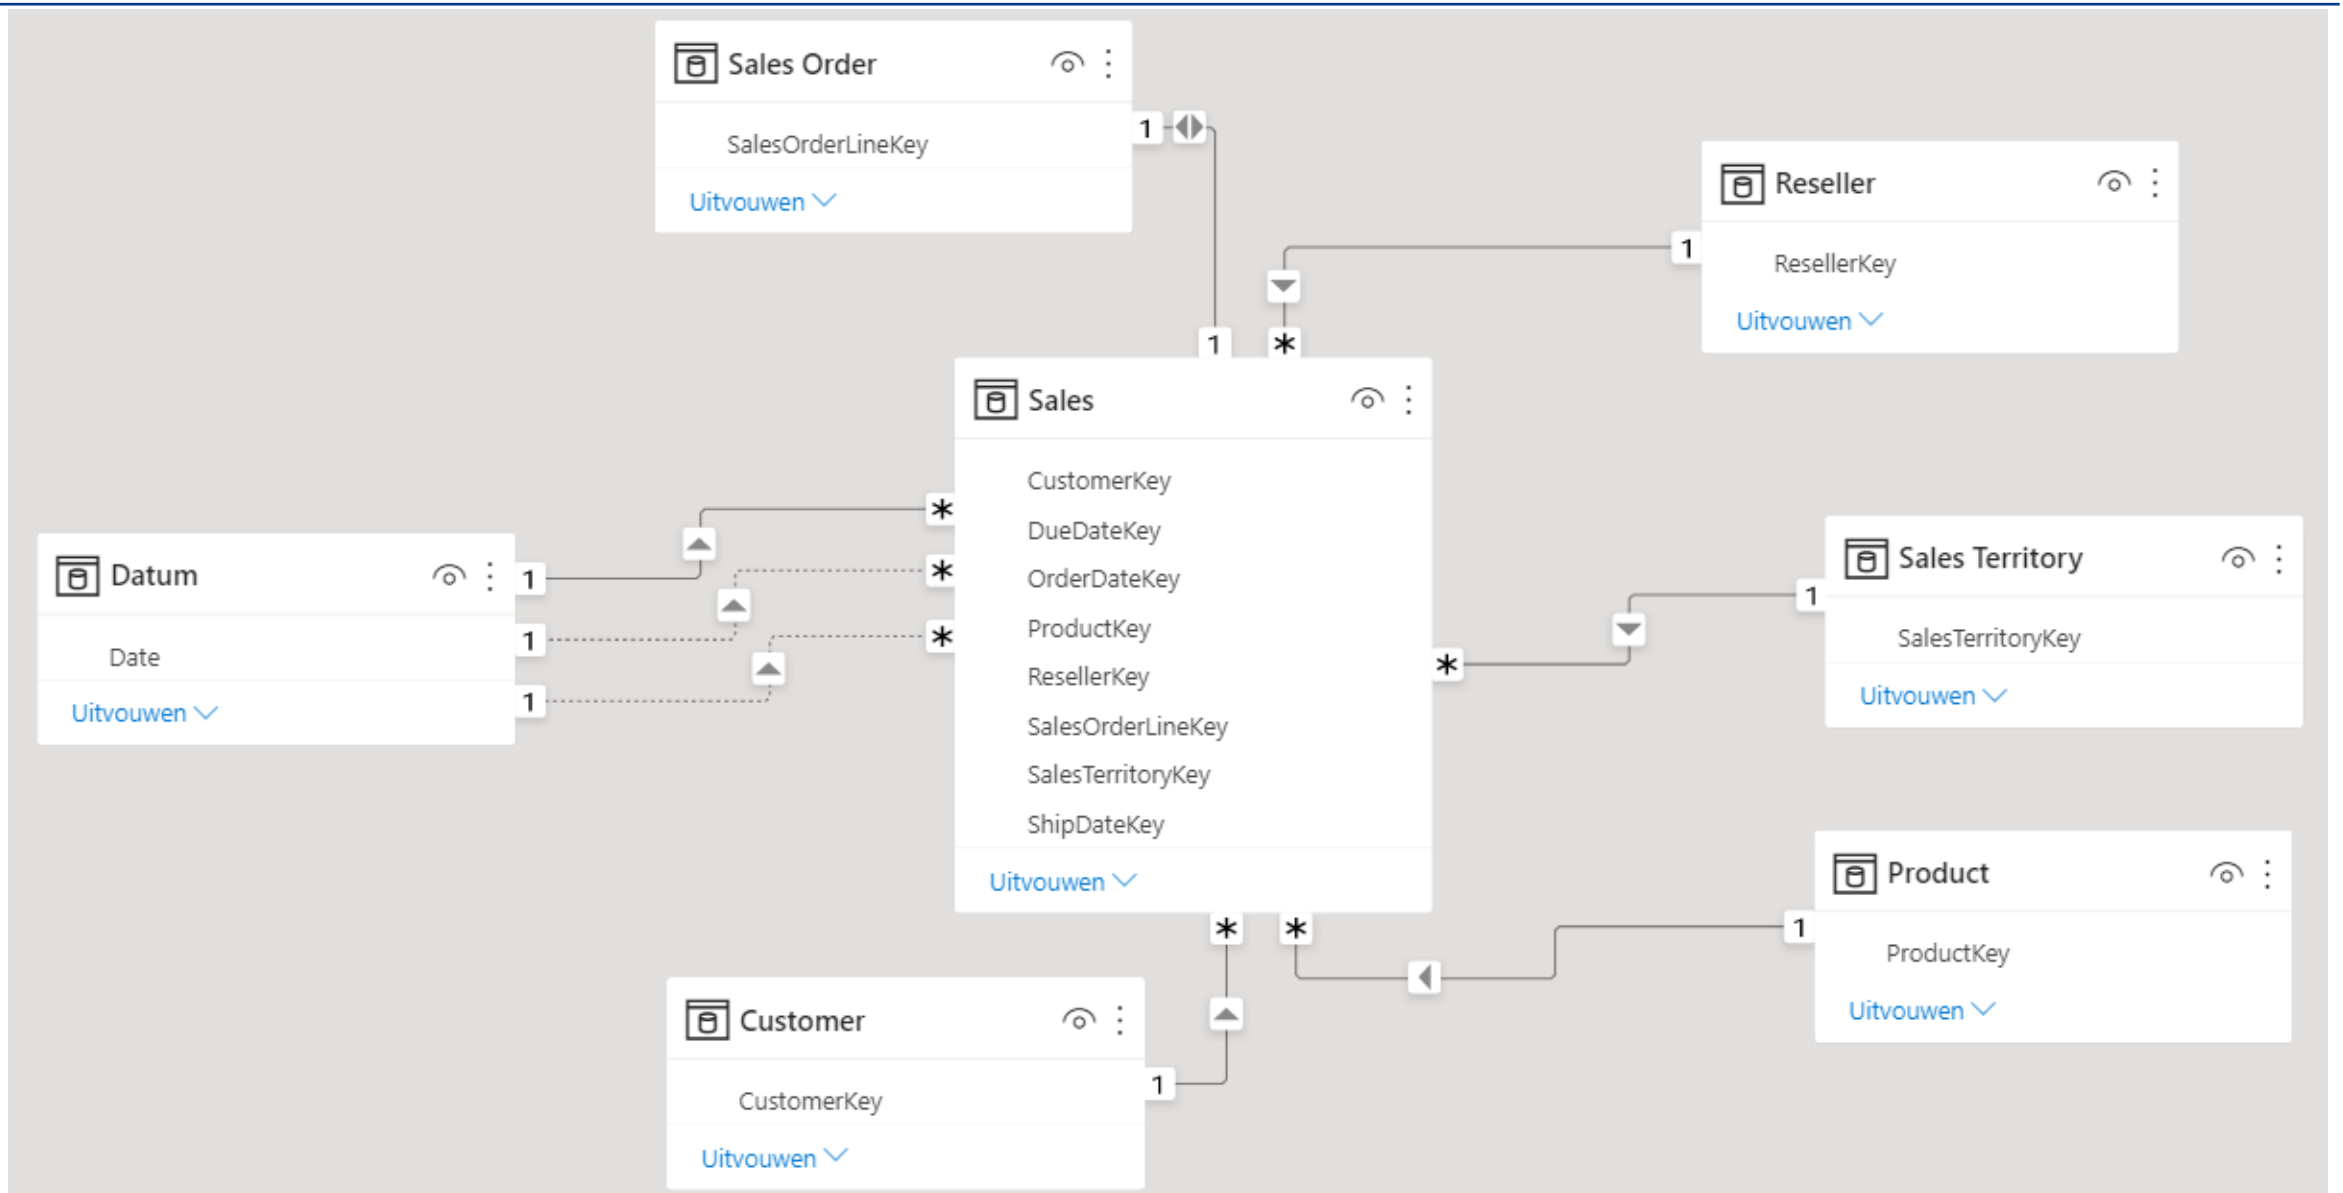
Sales Order

SalesOrderLineKey

Uitvouwen

1

Reseller

ResellerKey

Uitvouwen

1

1

*

Sales

CustomerKey
DueDateKey
OrderDateKey
ProductKey
ResellerKey
SalesOrderLineKey
SalesTerritoryKey
ShipDateKey

Uitvouwen

*
*
*

Datum

Date

Uitvouwen

1
1
1

Sales Territory

SalesTerritoryKey

Uitvouwen

1

*

Product

ProductKey

Uitvouwen

1

*
*

Customer

CustomerKey

Uitvouwen

1